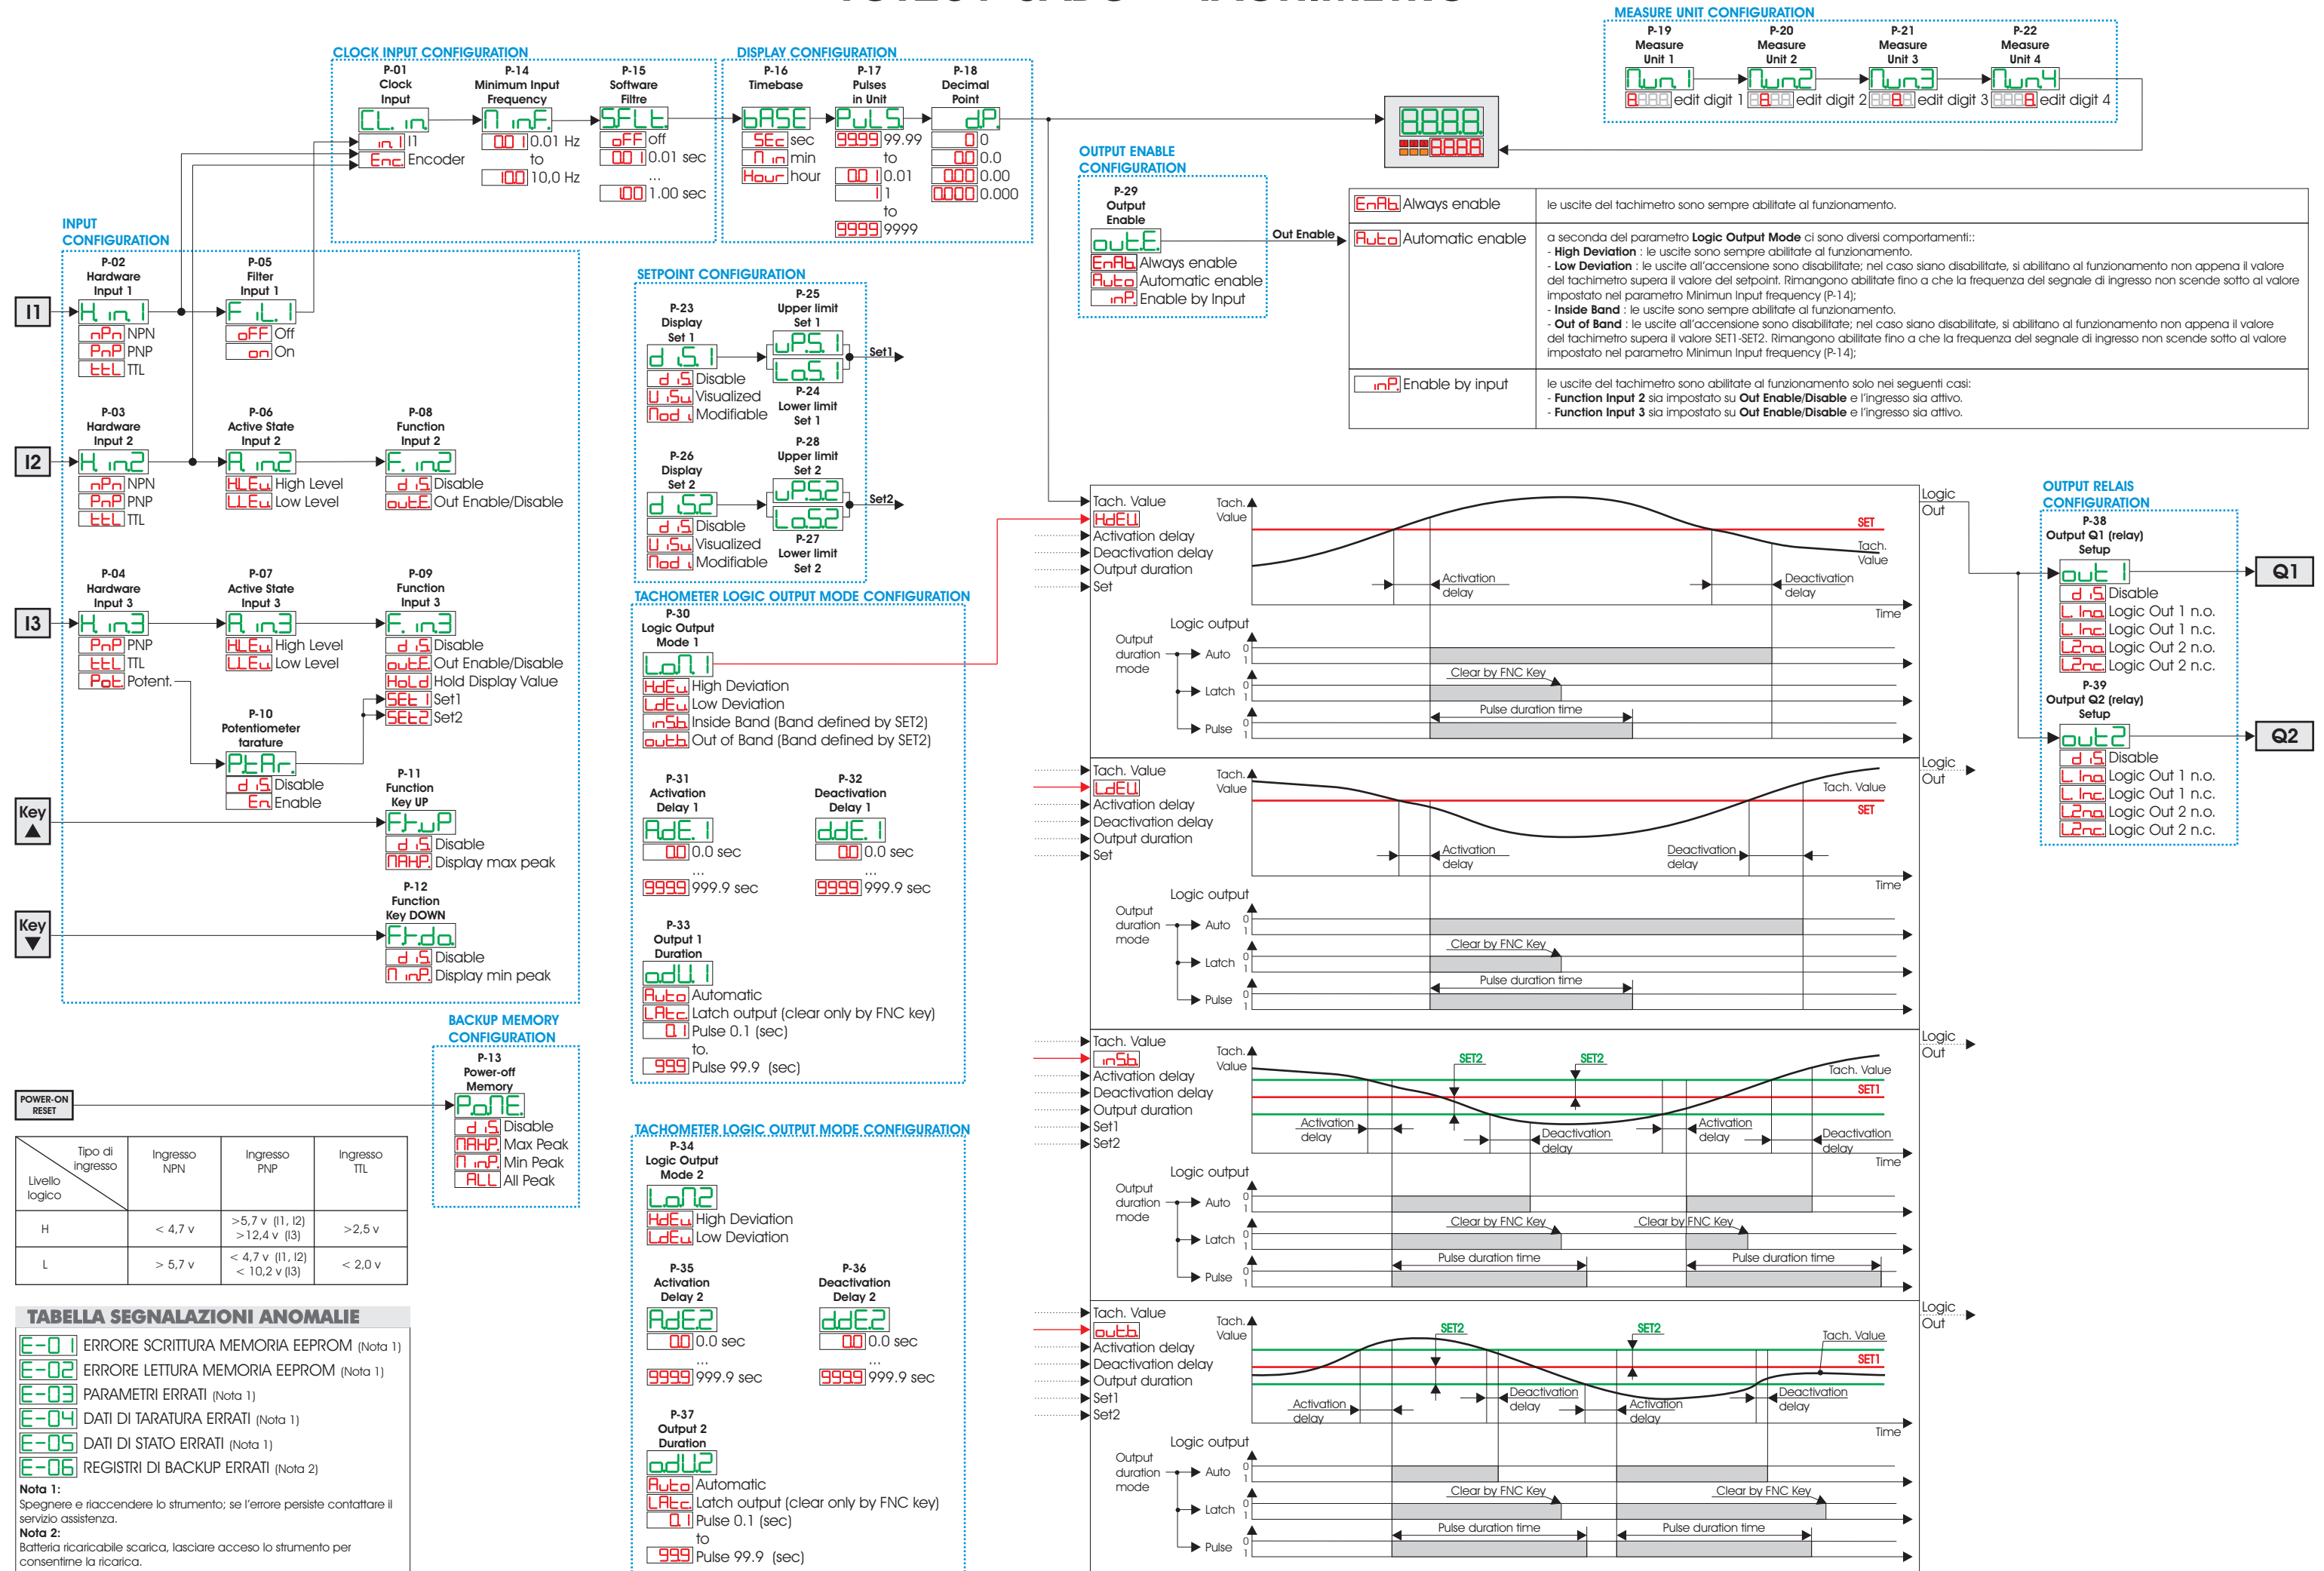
MEASURE UNIT CONFIGURATION
P-19 Measure Unit 1
P-20 Measure Unit 2
P-21 Measure Unit 3
P-22 Measure Unit 4
Mun1 edit digit 1 Mun2 edit digit 2 Mun3 edit digit 3 Mun4 edit digit 4

8888
8888

CLOCK INPUT CONFIGURATION
P-01 Clock Input
CL.in
in1 I1
Enc Encoder
P-14 Minimum Input Frequency
MinF.
001 0.01 Hz
to
100 10,0 Hz
P-15 Software Filtre
SFLt
oFF off
001 0.01 sec
...
100 1.00 sec

DISPLAY CONFIGURATION
P-16 Timebase
bASE
SEc sec
Min min
Hour hour
P-17 Pulses in Unit
PuLS
9999 99.99
to
001 0.01
1 1
to
9999 9999
P-18 Decimal Point
dP
0 0
00 0.0
000 0.00
0000 0.000

OUTPUT ENABLE CONFIGURATION
P-29 Output Enable
outE.
EnAb Always enable
Auto Automatic enable
inP Enable by Input
Out Enable

| | |
|---|---|
| EnAb Always enable | le uscite del tachimetro sono sempre abilitate al funzionamento. |
| Auto Automatic enable | a seconda del parametro Logic Output Mode ci sono diversi comportamenti:: - High Deviation : le uscite sono sempre abilitate al funzionamento. - Low Deviation : le uscite all'accensione sono disabilitate; nel caso siano disabilitate, si abilitano al funzionamento non appena il valore del tachimetro supera il valore del setpoint. Rimangono abilitate fino a che la frequenza del segnale di ingresso non scende sotto al valore impostato nel parametro Minimun Input frequency (P-14); - Inside Band : le uscite sono sempre abilitate al funzionamento. - Out of Band : le uscite all'accensione sono disabilitate; nel caso siano disabilitate, si abilitano al funzionamento non appena il valore del tachimetro supera il valore SET1-SET2. Rimangono abilitate fino a che la frequenza del segnale di ingresso non scende sotto al valore impostato nel parametro Minimun Input frequency (P-14); |
| inP Enable by input | le uscite del tachimetro sono abilitate al funzionamento solo nei seguenti casi: - Function Input 2 sia impostato su Out Enable/Disable e l'ingresso sia attivo. - Function Input 3 sia impostato su Out Enable/Disable e l'ingresso sia attivo. |

INPUT CONFIGURATION
I1
P-02 Hardware Input 1
H.in1
nPn NPN
PnP PNP
ttL TTL
P-05 Filter Input 1
F.iL.1
oFF Off
on On
I2
P-03 Hardware Input 2
H.in2
nPn NPN
PnP PNP
ttL TTL
P-06 Active State Input 2
A.in2
HLEu High Level
LLEu Low Level
P-08 Function Input 2
F.in2
dis Disable
outE Out Enable/Disable
I3
P-04 Hardware Input 3
H.in3
PnP PNP
ttL TTL
Pot Potent.
P-07 Active State Input 3
A.in3
HLEu High Level
LLEu Low Level
P-09 Function Input 3
F.in3
dis Disable
outE Out Enable/Disable
HoLd Hold Display Value
SEt1 Set1
SEt2 Set2
P-10 Potentiometer tarature
PtAr.
dis Disable
En Enable
Key ▲
P-11 Function Key UP
FtuP
dis Disable
MAHP Display max peak
Key ▼
P-12 Function Key DOWN
Ftdo
dis Disable
MinP Display min peak

SETPOINT CONFIGURATION
P-23 Display Set 1
dS1
dis Disable
uiSu Visualized
Mod Modifiable
P-25 Upper limit Set 1
uPS1
LoS1
P-24 Lower limit Set 1
Set1
P-26 Display Set 2
dS2
dis Disable
uiSu Visualized
Mod Modifiable
P-28 Upper limit Set 2
uPS2
LoS2
P-27 Lower limit Set 2
Set2

TACHOMETER LOGIC OUTPUT MODE CONFIGURATION
P-30 Logic Output Mode 1
Lo1
HdEu High Deviation
LdEu Low Deviation
inSb Inside Band (Band defined by SET2)
outb Out of Band (Band defined by SET2)
P-31 Activation Delay 1
AdE.1
00 0.0 sec
...
9999 999.9 sec
P-32 Deactivation Delay 1
ddE.1
00 0.0 sec
...
9999 999.9 sec
P-33 Output 1 Duration
odU1
Auto Automatic
LAtc Latch output (clear only by FNC key)
01 Pulse 0.1 (sec)
to.
999 Pulse 99.9 (sec)

BACKUP MEMORY CONFIGURATION
P-13 Power-off Memory
PoME
dis Disable
MAHP Max Peak
MinP Min Peak
ALL All Peak
POWER-ON RESET

| Tipo di ingresso / Livello logico | Ingresso NPN | Ingresso PNP | Ingresso TTL |
|---|---|---|---|
| H | < 4,7 v | >5,7 v (I1, I2) >12,4 v (I3) | >2,5 v |
| L | > 5,7 v | < 4,7 v (I1, I2) < 10,2 v (I3) | < 2,0 v |

TACHOMETER LOGIC OUTPUT MODE CONFIGURATION
P-34 Logic Output Mode 2
Lo2
HdEu High Deviation
LdEu Low Deviation
P-35 Activation Delay 2
AdE2
00 0.0 sec
...
9999 999.9 sec
P-36 Deactivation Delay 2
ddE2
00 0.0 sec
...
9999 999.9 sec
P-37 Output 2 Duration
odU2
Auto Automatic
LAtc Latch output (clear only by FNC key)
01 Pulse 0.1 (sec)
to
999 Pulse 99.9 (sec)

TABELLA SEGNALAZIONI ANOMALIE
E-01 ERRORE SCRITTURA MEMORIA EEPROM (Nota 1)
E-02 ERRORE LETTURA MEMORIA EEPROM (Nota 1)
E-03 PARAMETRI ERRATI (Nota 1)
E-04 DATI DI TARATURA ERRATI (Nota 1)
E-05 DATI DI STATO ERRATI (Nota 1)
E-06 REGISTRI DI BACKUP ERRATI (Nota 2)
Nota 1:
Spegnere e riaccendere lo strumento; se l'errore persiste contattare il servizio assistenza.
Nota 2:
Batteria ricaricabile scarica, lasciare acceso lo strumento per consentirne la ricarica.

Tach. Value
HdEu
Activation delay
Deactivation delay
Output duration
Set
Tach. Value
SET
Tach. Value
Activation delay
Deactivation delay
Time
Logic output
Output duration mode
Auto
Latch
Pulse
Clear by FNC Key
Pulse duration time
Logic Out

Tach. Value
LdEu
Activation delay
Deactivation delay
Output duration
Set
Tach. Value
SET
Activation delay
Deactivation delay
Time
Logic output
Output duration mode
Auto
Latch
Pulse
Clear by FNC Key
Pulse duration time
Logic Out

Tach. Value
inSb
Activation delay
Deactivation delay
Output duration
Set1
Set2
SET2
SET2
Tach. Value
SET1
Activation delay
Deactivation delay
Activation delay
Deactivation delay
Time
Logic output
Output duration mode
Auto
Latch
Pulse
Clear by FNC Key
Clear by FNC Key
Pulse duration time
Pulse duration time
Logic Out

Tach. Value
outb
Activation delay
Deactivation delay
Output duration
Set1
Set2
SET2
SET2
Tach. Value
SET1
Activation delay
Deactivation delay
Activation delay
Deactivation delay
Time
Logic output
Output duration mode
Auto
Latch
Pulse
Clear by FNC Key
Clear by FNC Key
Pulse duration time
Pulse duration time
Logic Out

OUTPUT RELAIS CONFIGURATION
P-38 Output Q1 (relay) Setup
out1
dis Disable
L1no Logic Out 1 n.o.
L1nc Logic Out 1 n.c.
L2no Logic Out 2 n.o.
L2nc Logic Out 2 n.c.
Q1
P-39 Output Q2 (relay) Setup
out2
dis Disable
L1no Logic Out 1 n.o.
L1nc Logic Out 1 n.c.
L2no Logic Out 2 n.o.
L2nc Logic Out 2 n.c.
Q2